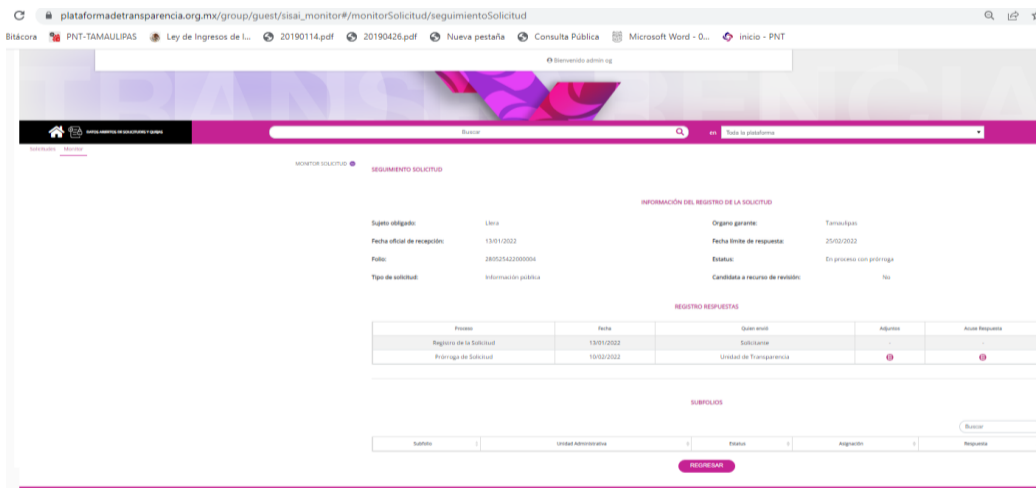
plataformadetransparencia.org.mx/group/guest/sisai_monitor#/monitorSolicitud/seguimientoSolicitud

Bitácora PNT-TAMAULIPAS Ley de Ingresos de l... 20190114.pdf 20190426.pdf Nueva pestaña Consulta Pública Microsoft Word - 0... inicio - PNT

Bienvenido admin og

Buscar en Toda la plataforma

Solicitudes Monitor

MONITOR SOLICITUD

SEGUIMIENTO SOLICITUD

INFORMACIÓN DEL REGISTRO DE LA SOLICITUD

Sujeto obligado: Llera
Organo garante: Tamaulipas
Fecha oficial de recepción: 13/01/2022
Fecha límite de respuesta: 25/02/2022
Folio: 280525422000004
Estatus: En proceso con prórroga
Tipo de solicitud: Información pública
Candidato a recurso de revisión: No

REGISTRO RESPUESTAS

| Proceso | Fecha | Quien envió | Adjuntos | Acuse Respuesta |
|---|---|---|---|---|
| Registro de la Solicitud | 13/01/2022 | Solicitante | - | - |
| Prórroga de Solicitud | 10/02/2022 | Unidad de Transparencia | | |

SUBFOLIOS

Buscar

| Subfolio | Unidad Administrativa | Estatus | Asignación | Respuesta |
|---|---|---|---|---|

REGRESAR